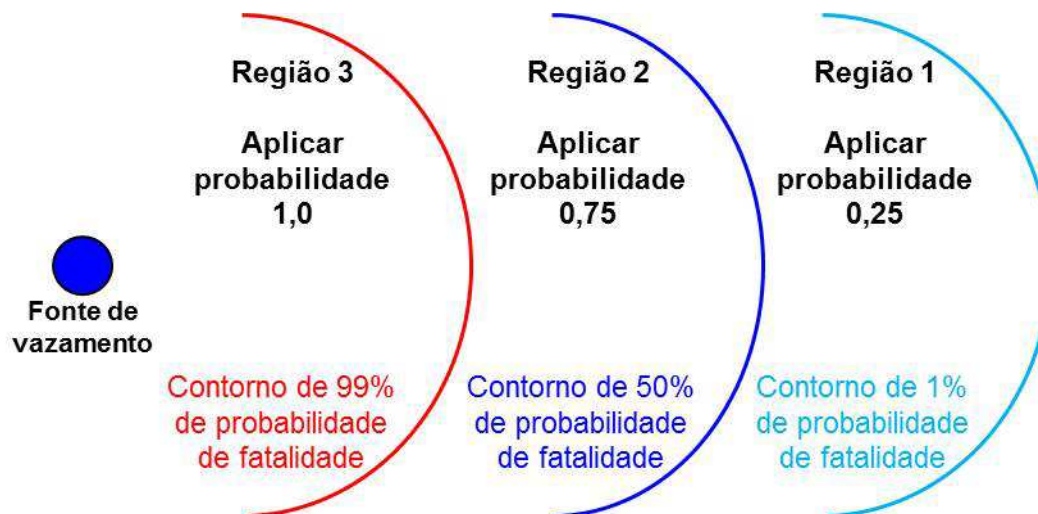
Região 3

Aplicar probabilidade 1,0

Região 2

Aplicar probabilidade 0,75

Região 1

Aplicar probabilidade 0,25

Fonte de vazamento

Contorno de 99% de probabilidade de fatalidade

Contorno de 50% de probabilidade de fatalidade

Contorno de 1% de probabilidade de fatalidade